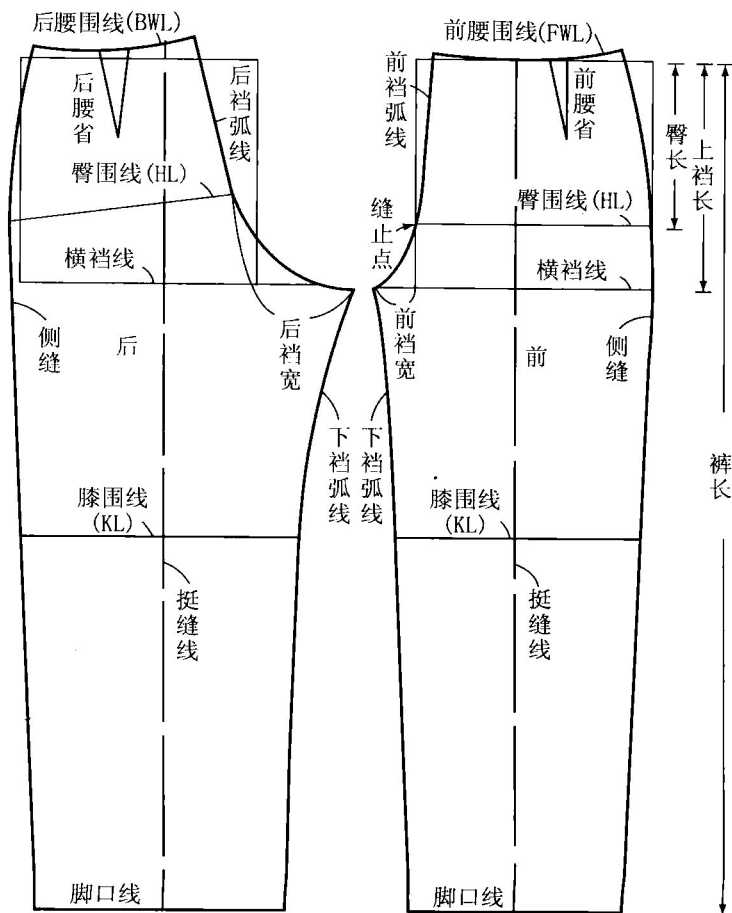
后腰围线(BWL)

后腰省

后裆弧线

臀围线(HL)

横裆线

侧缝

后

后裆宽

下裆弧线

膝围线(KL)

挺缝线

脚口线

前腰围线(FWL)

前裆弧线

前腰省

缝止点

臀围线(HL)

横裆线

前裆宽

前

侧缝

下裆弧线

膝围线(KL)

挺缝线

脚口线

臀长

上裆长

裤长